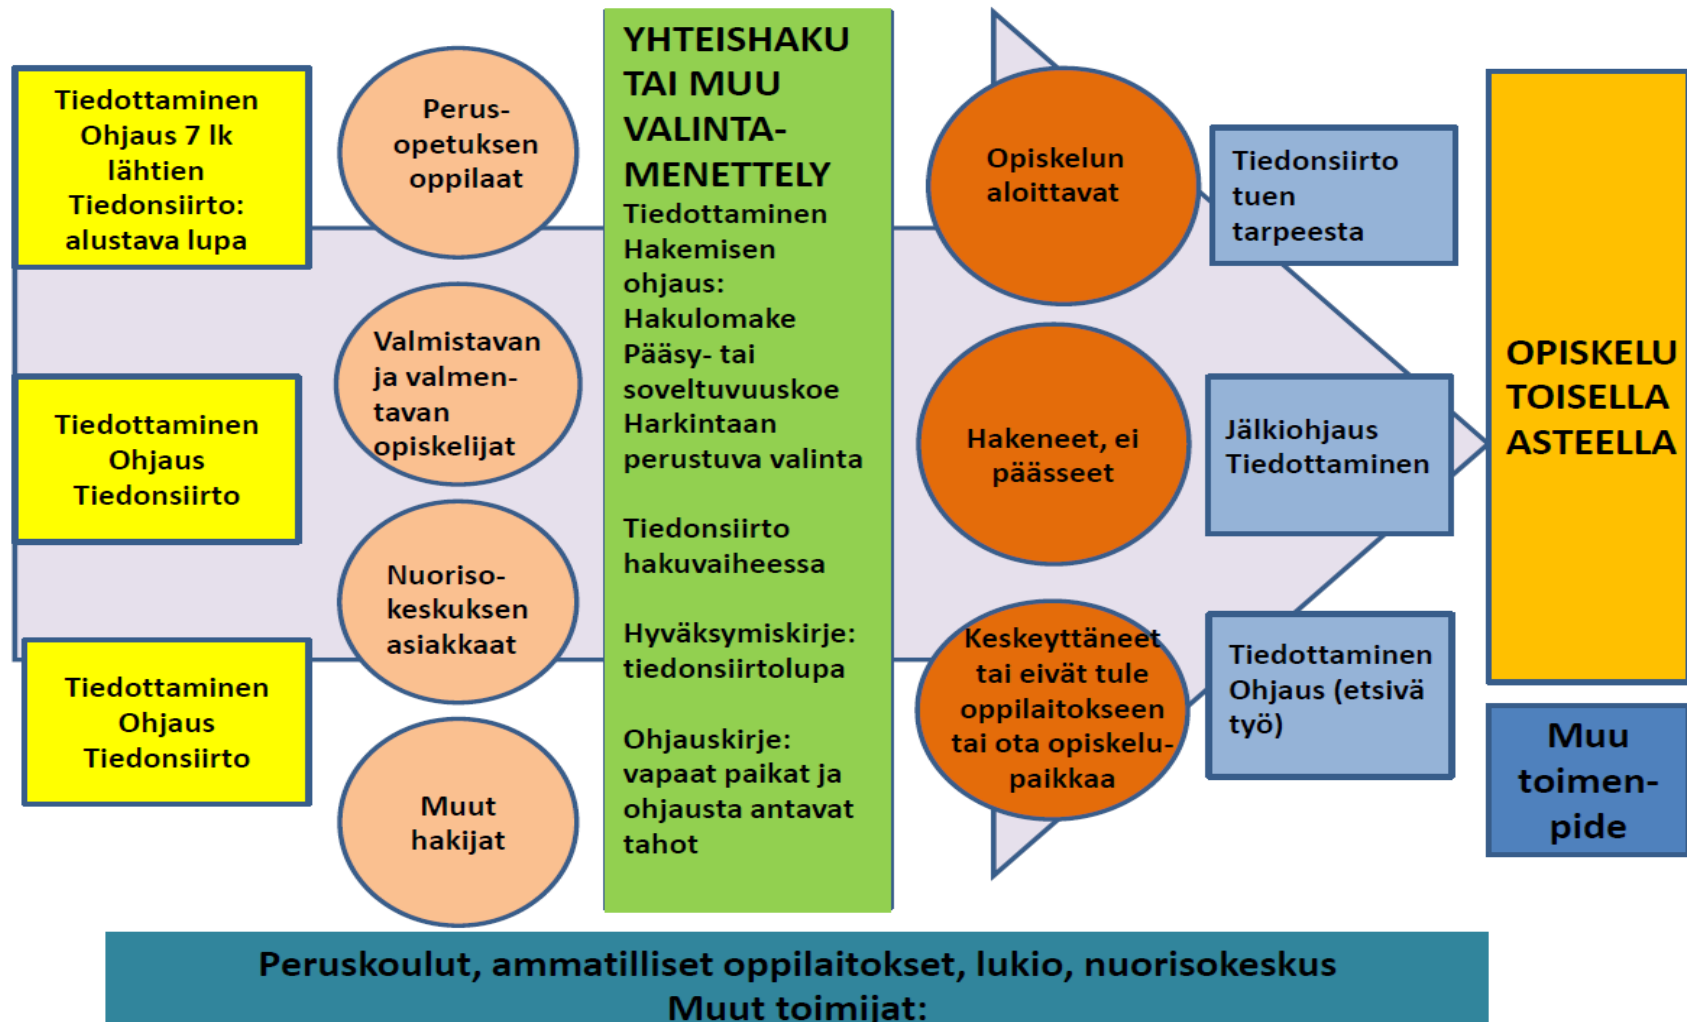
Tiedottaminen
Ohjaus 7 lk
lähtien
Tiedonsiirto:
alustava lupa

Tiedottaminen
Ohjaus
Tiedonsiirto

Tiedottaminen
Ohjaus
Tiedonsiirto

Perusopetuksen oppilaat

Valmistavan ja valmentavan opiskelijat

Nuorisokeskuksen asiakkaat

Muut hakijat

YHTEISHAKU TAI MUU VALINTAMENETTELY

Tiedottaminen
Hakemisen ohjaus:
Hakulomake
Pääsy- tai soveltuvuuskoe
Harkintaan perustuva valinta

Tiedonsiirto hakuvaiheessa

Hyväksymiskirje: tiedonsiirtolupa

Ohjauskirje: vapaat paikat ja ohjausta antavat tahot

Opiskelun aloittavat

Hakeneet, ei päässeet

Keskeyttäneet tai eivät tule oppilaitokseen tai ota opiskelupaikkaa

Tiedonsiirto tuen tarpeesta

Jälkiohjaus
Tiedottaminen

Tiedottaminen
Ohjaus (etsivä työ)

OPISKELU TOISELLA ASTEELLA

Muu toimenpide

Peruskoulut, ammatilliset oppilaitokset, lukio, nuorisokeskus
Muut toimijat: